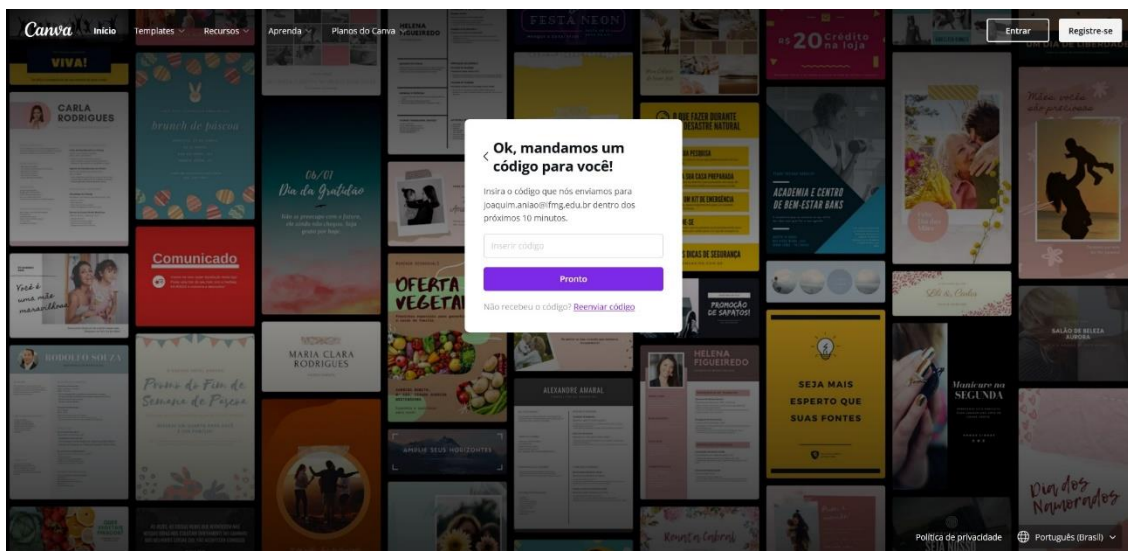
Canva Início Templates Recursos Aprenda Planos do Canva

Entrar Registre-se

Ok, mandamos um código para você!

Insira o código que nós enviamos para joaquim.aniao@ifmg.edu.br dentro dos próximos 10 minutos.

Inserir código

Pronto

Não recebeu o código? Reenviar código

VIVA!

CARLA RODRIGUES

brunch de páscoa

06/01 Dia da Gratidão

Comunicado

Você é uma mãe maravilhosa

RODOLFO SOUZA

MARIA CLARA RODRIGUES

Prova do Fim de Semana de Páscoa

OFERTA VEGETAL

ALEXANDRE AMARAL

AMPLIE SEUS HORIZONTES

FESTA NEON

HELENA FIGUEIREDO

O QUE FAZER DURANTE DESASTRE NATURAL

PROMOÇÃO DE SAPATOS!

20 crédito na loja

ACADEMIA E CENTRO DE BEM-ESTAR BAKS

SEJA MAIS ESPERTO QUE SUAS FONTES

SALÃO DE BELEZA AURORA

Manicure na SEGUNDA

Dia dos Namorados

Política de privacidade

Português (Brasil)